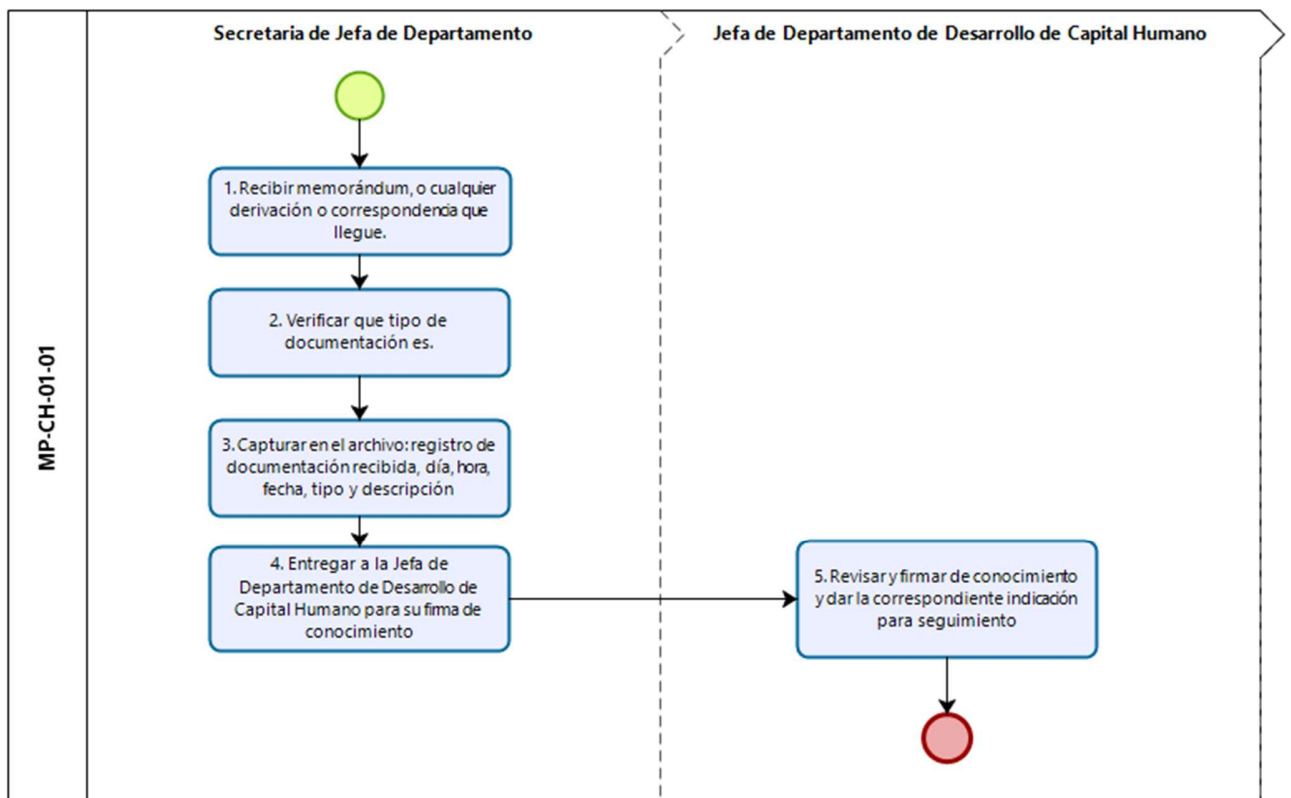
MP-CH-01-01

Secretaria de Jefa de Departamento

Jefa de Departamento de Desarrollo de Capital Humano

1. Recibir memorándum, o cualquier derivación o correspondencia que llegue.

2. Verificar que tipo de documentación es.

3. Capturar en el archivo: registro de documentación recibida, día, hora, fecha, tipo y descripción

4. Entregar a la Jefa de Departamento de Desarrollo de Capital Humano para su firma de conocimiento

5. Revisar y firmar de conocimiento y dar la correspondiente indicación para seguimiento